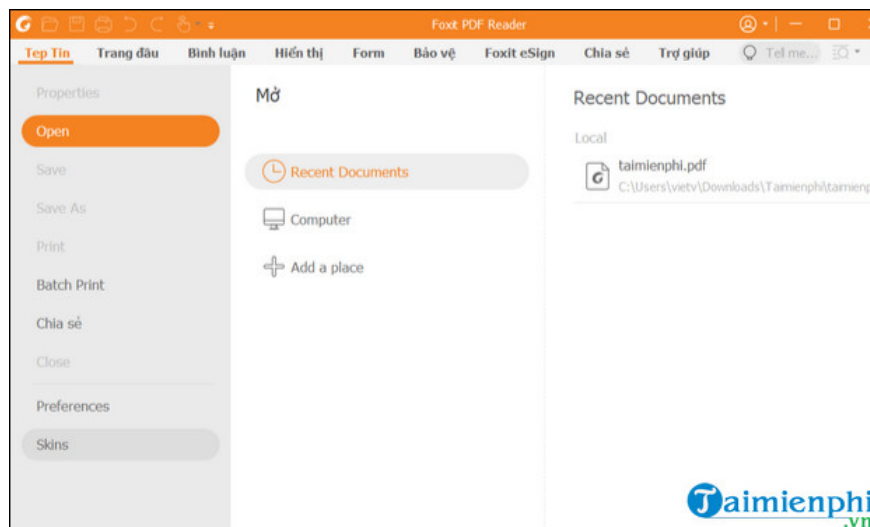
Foxit PDF Reader

Tep Tin Trang đầu Bình luận Hiển thị Form Bảo vệ Foxit eSign Chia sẻ Trợ giúp Tell me...

Properties
Open
Save
Save As
Print
Batch Print
Chia sẻ
Close
Preferences
Skins

Mở

Recent Documents
Computer
Add a place

Recent Documents

Local

taimienphi.pdf
C:\Users\vietv\Downloads\Taimienphi\taimien

Taimienphi
.vn